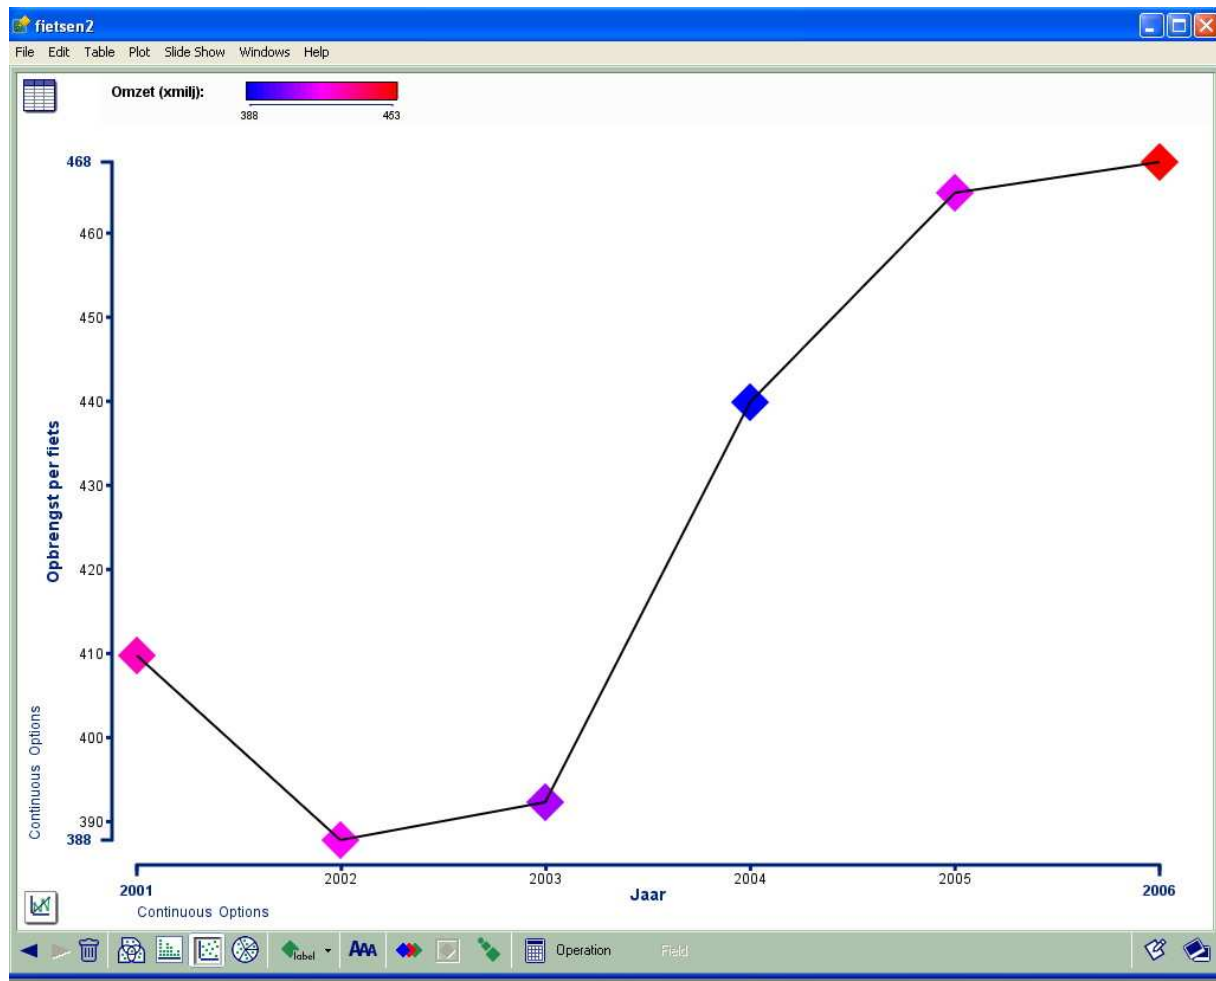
fietsen2

File Edit Table Plot Slide Show Windows Help

Omzet (xmilj):
388
453

Opbrengst per fiets
468
460
450
440
430
420
410
400
390
388

Continuous Options

2001
2002
2003
2004
2005
2006
Jaar

Continuous Options

label
AAA
Operation
Field